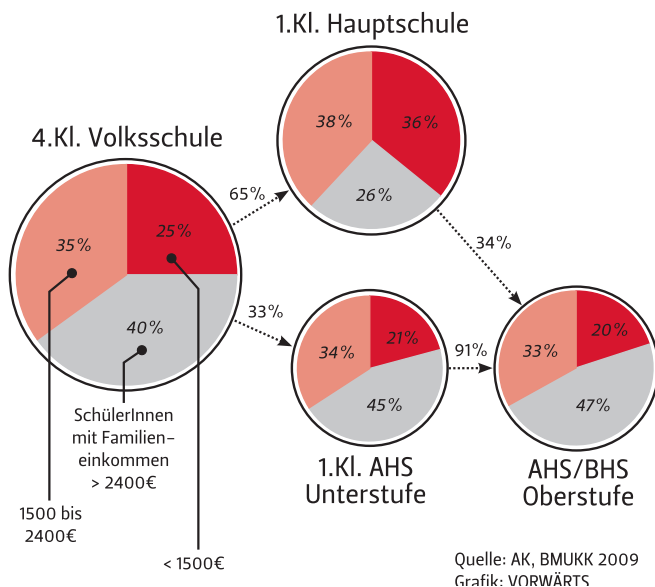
1.Kl. Hauptschule

38%
36%
26%

4.Kl. Volksschule

65%

35%
25%
40%

34%

33%

34%
21%
45%

91%

33%
20%
47%

SchülerInnen mit Familieneinkommen > 2400€

1500 bis 2400€

< 1500€

1.Kl. AHS Unterstufe

AHS/BHS Oberstufe

Quelle: AK, BMUKK 2009
Grafik: VORWÄRTS